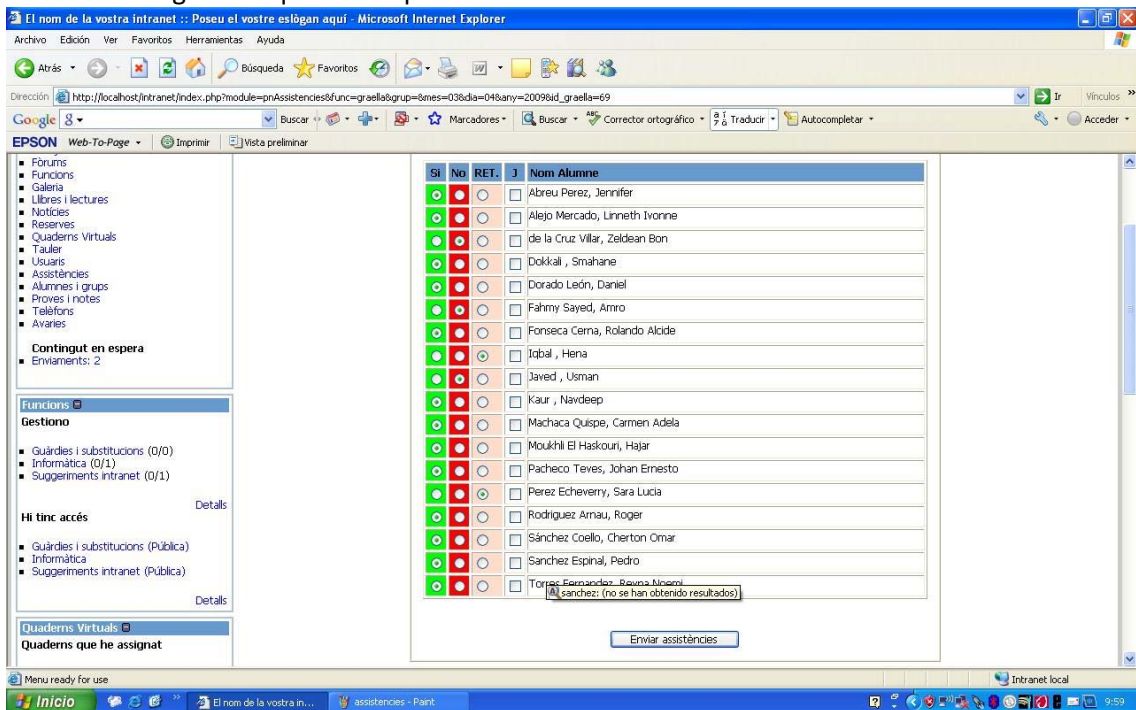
El nom de la vostra intranet :: Poseu el vostre eslògan aquí - Microsoft Internet Explorer

Archivo Edición Ver Favoritos Herramientas Ayuda

Atrás Búsqueda Favoritos

Dirección http://localhost/intranet/index.php?module=pnAssistencies&func=graella&grup=8&mes=03&dia=04&any=2009&id_graella=69 Ir Vínculos

Google 8 Buscar Marcadores Buscar Corrector ortográfico Traducir Autocompletar Acceder

EPSON Web-To-Page Imprimir Vista preliminar

- Fòrums
- Funcions
- Galeria
- Llibres i lectures
- Notícies
- Reserves
- Quaderns Virtuals
- Tauler
- Usuaris
- Assistències
- Alumnes i grups
- Proves i notes
- Telèfons
- Avaries

Contingut en espera
- Enviaments: 2

Funcions
Gestiono

- Guàrdies i substitucions (0/0)
- Informàtica (0/1)
- Suggeriments intranet (0/1)

Details

Hi tinc accés

- Guàrdies i substitucions (Pública)
- Informàtica
- Suggeriments intranet (Pública)

Details

Quaderns Virtuals
Quaderns que he assignat

| Si | No | RET. | J | Nom Alumne |
|---|---|---|---|---|
| | | | | Abreu Perez, Jennifer |
| | | | | Alejo Mercado, Linneth Ivonne |
| | | | | de la Cruz Villar, Zeldean Bon |
| | | | | Dokkali , Smahane |
| | | | | Dorado León, Daniel |
| | | | | Fahmy Sayed, Amro |
| | | | | Fonseca Cerna, Rolando Alcide |
| | | | | Iqbal , Hena |
| | | | | Javed , Usman |
| | | | | Kaur , Navdeep |
| | | | | Machaca Quispe, Carmen Adela |
| | | | | Moukhli El Haskouri, Hajar |
| | | | | Pacheco Teves, Johan Ernesto |
| | | | | Perez Echeverry, Sara Lucia |
| | | | | Rodriguez Arnau, Roger |
| | | | | Sánchez Coello, Cherton Omar |
| | | | | Sanchez Espinal, Pedro |
| | | | | Torres Fernandez, Reyna Noemi |

sanchez: (no se han obtenido resultados)

Enviar assistències

Menu ready for use

Intranet local

Inicio El nom de la vostra in... assistencies - Paint 9:59